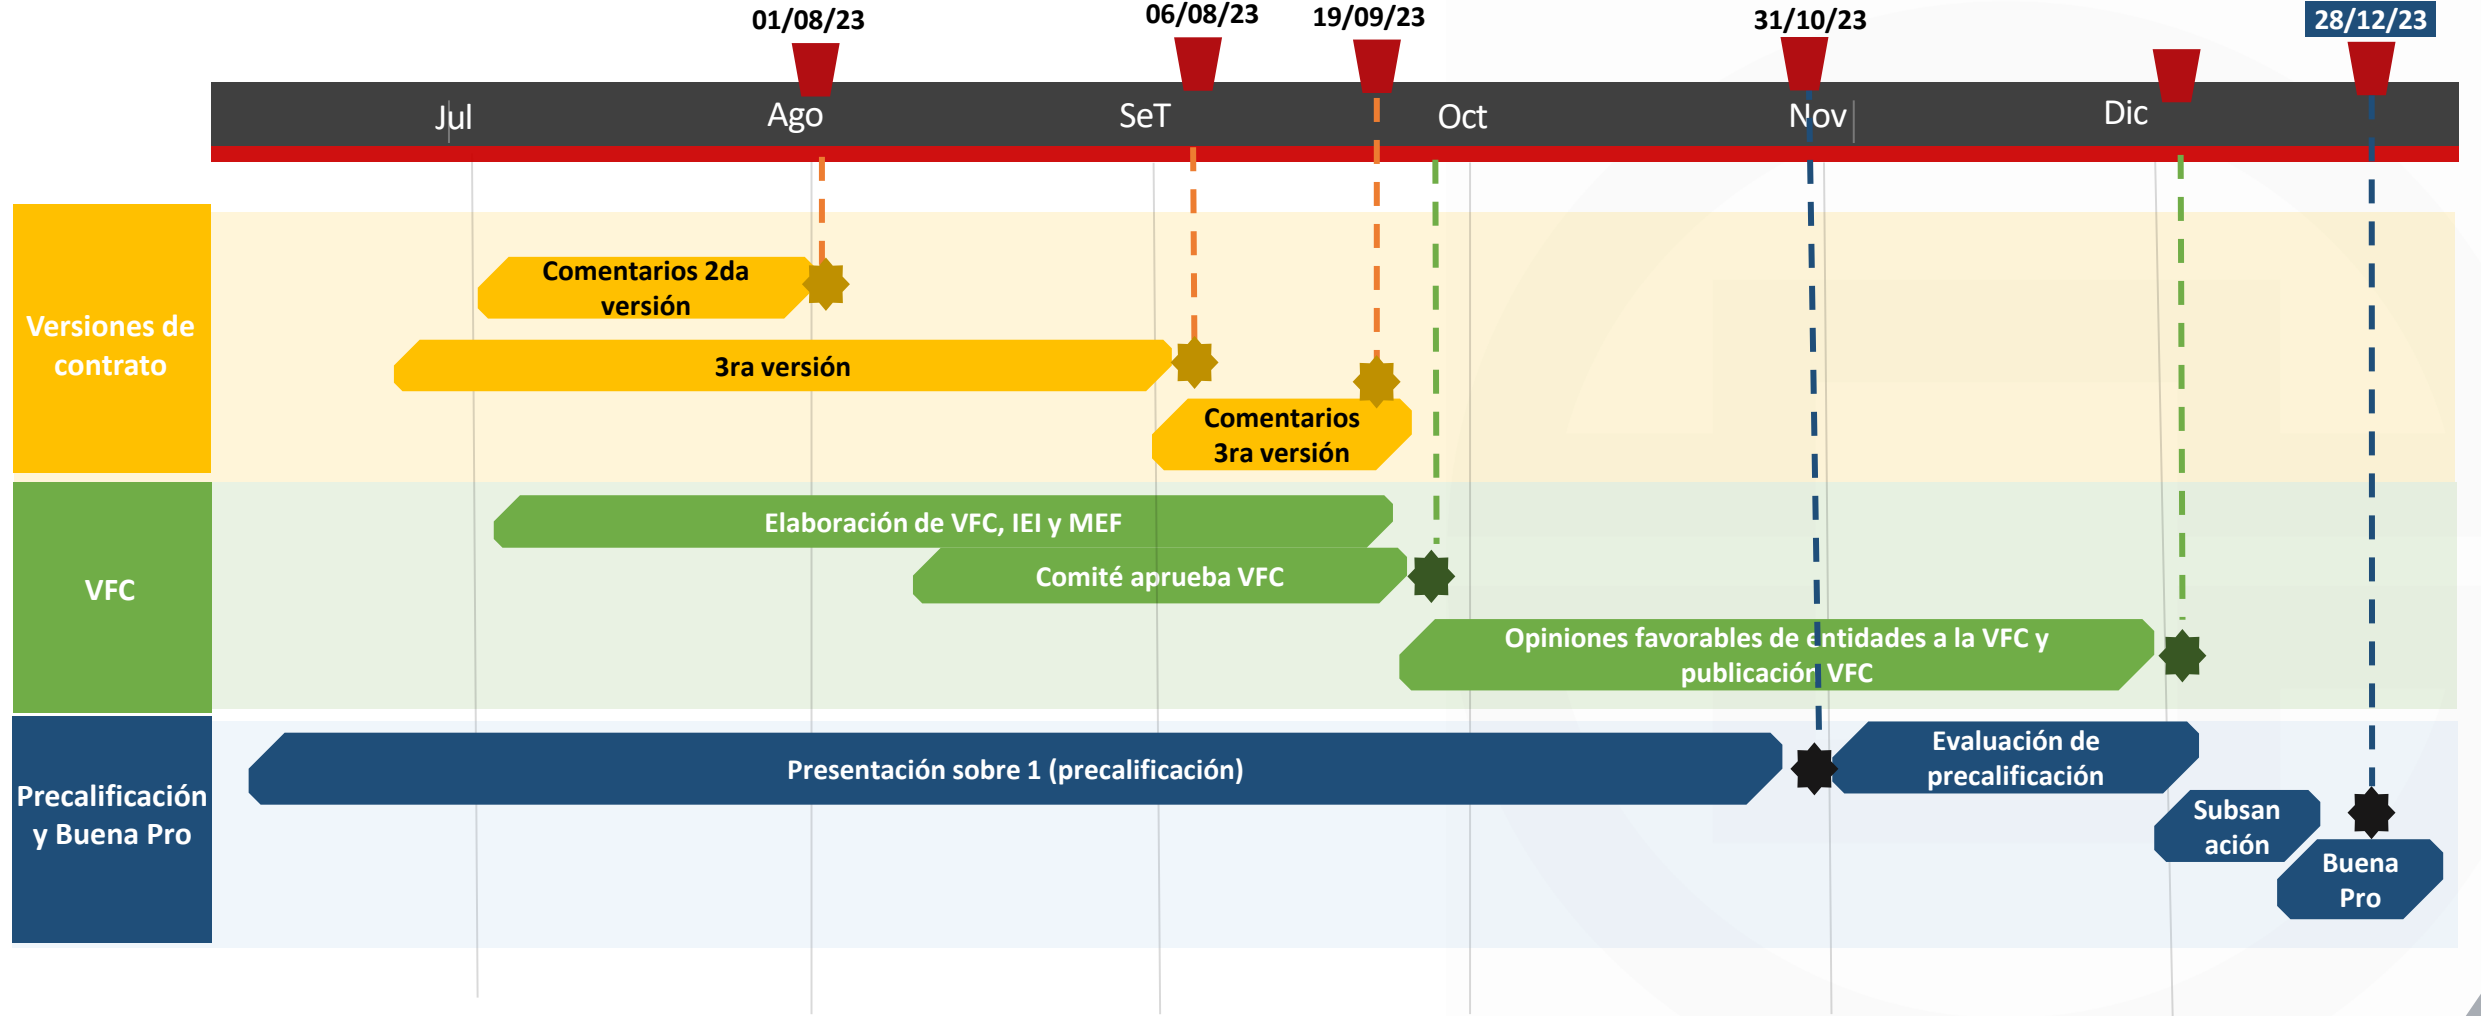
01/08/23
06/08/23
19/09/23
31/10/23
28/12/23

Jul
Ago
SeT
Oct
Nov
Dic

Versiones de contrato

Comentarios 2da versión

3ra versión

Comentarios 3ra versión

VFC

Elaboración de VFC, IEI y MEF

Comité aprueba VFC

Opiniones favorables de entidades a la VFC y publicación VFC

Precalificación y Buena Pro

Presentación sobre 1 (precalificación)

Evaluación de precalificación

Subsan ación

Buena Pro